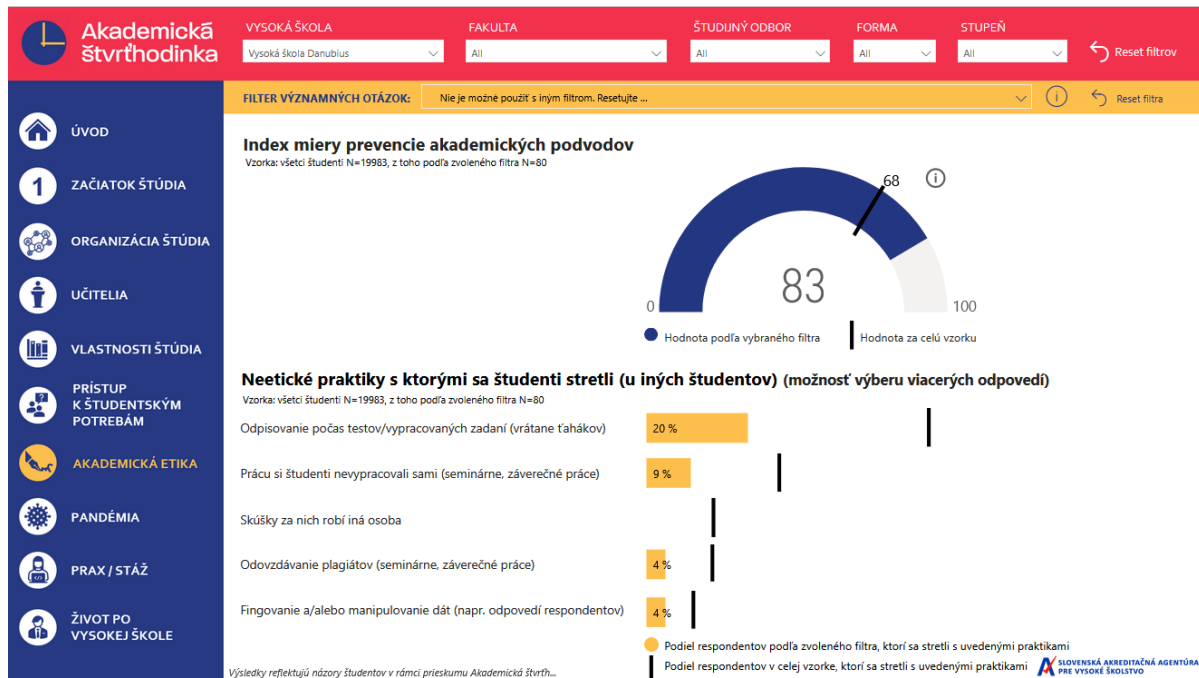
Akademická štvrťhodinka

VYSOKÁ ŠKOLA
Vysoká škola Danubius

FAKULTA
All

ŠTUDIJNÝ ODBOR
All

FORMA
All

STUPEŇ
All

Reset filtrov

FILTER VÝZNAMNÝCH OTÁZOK:
Nie je možné použiť s iným filtrom. Resetujte ...

Reset filtra

ÚVOD
1 ZAČIATOK ŠTÚDIA
ORGANIZÁCIA ŠTÚDIA
UČITELIA
VLASTNOSTI ŠTÚDIA
PRÍSTUP K ŠTUDENTSKÝM POTREBÁM
AKADEMICKÁ ETIKA
PANDÉMIA
PRAX / STÁŽ
ŽIVOT PO VYSOKEJ ŠKOLE

Index miery prevencie akademických podvodov
Vzorka: všetci študenti N=19983, z toho podľa zvoleného filtra N=80

68
83
0
100

Hodnota podľa vybraného filtra
Hodnota za celú vzorku

Neetické praktiky s ktorými sa študenti stretli (u iných študentov) (možnosť výberu viacerých odpovedí)
Vzorka: všetci študenti N=19983, z toho podľa zvoleného filtra N=80

Odpisovanie počas testov/vypracovaných zadaní (vrátane ťahákov) 20 %
Prácu si študenti nevypracovali sami (seminárne, záverečné práce) 9 %
Skúšky za nich robí iná osoba
Odovzdávanie plagiátov (seminárne, záverečné práce) 4 %
Fingovanie a/alebo manipulovanie dát (napr. odpovedí respondentov) 4 %

Podiel respondentov podľa zvoleného filtra, ktorí sa stretli s uvedenými praktikami
Podiel respondentov v celej vzorke, ktorí sa stretli s uvedenými praktikami

Výsledky reflektujú názory študentov v rámci prieskumu Akademická štvrťh...

SLOVENSKÁ AKREDITAČNÁ AGENTÚRA PRE VYSOKÉ ŠKOLSTVO